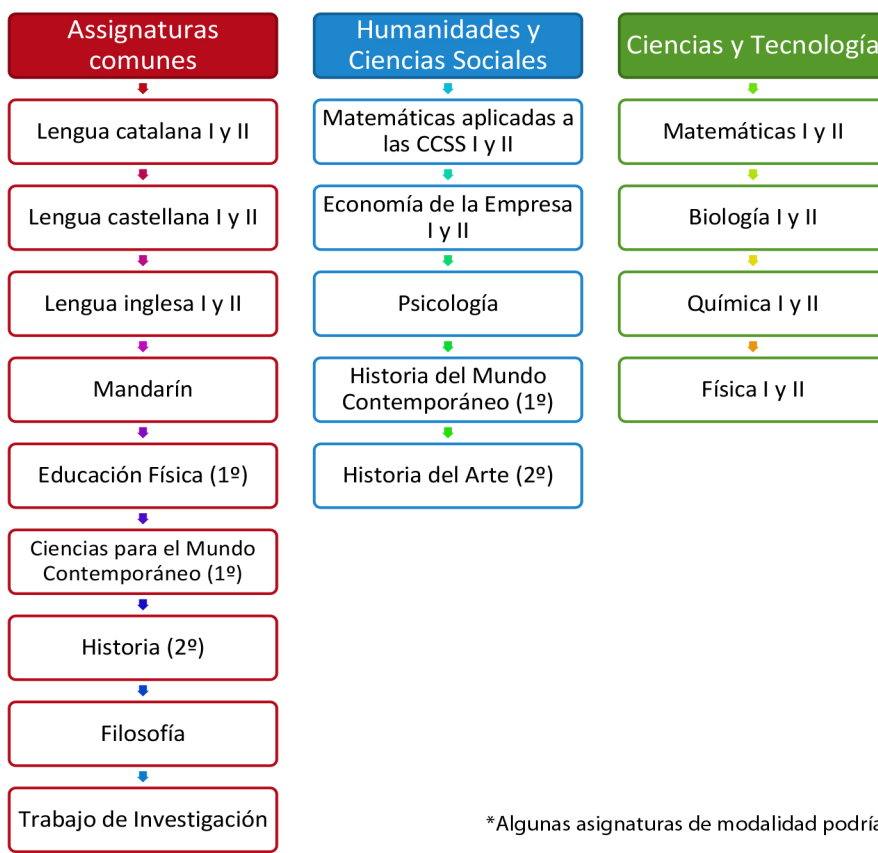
Assignaturas comunes

Lengua catalana I y II

Lengua castellana I y II

Lengua inglesa I y II

Mandarín

Educación Física (1º)

Ciencias para el Mundo Contemporáneo (1º)

Historia (2º)

Filosofía

Trabajo de Investigación

Humanidades y Ciencias Sociales

Matemáticas aplicadas a las CCSS I y II

Economía de la Empresa I y II

Psicología

Historia del Mundo Contemporáneo (1º)

Historia del Arte (2º)

Ciencias y Tecnología

Matemáticas I y II

Biología I y II

Química I y II

Física I y II

*Algunas asignaturas de modalidad podría